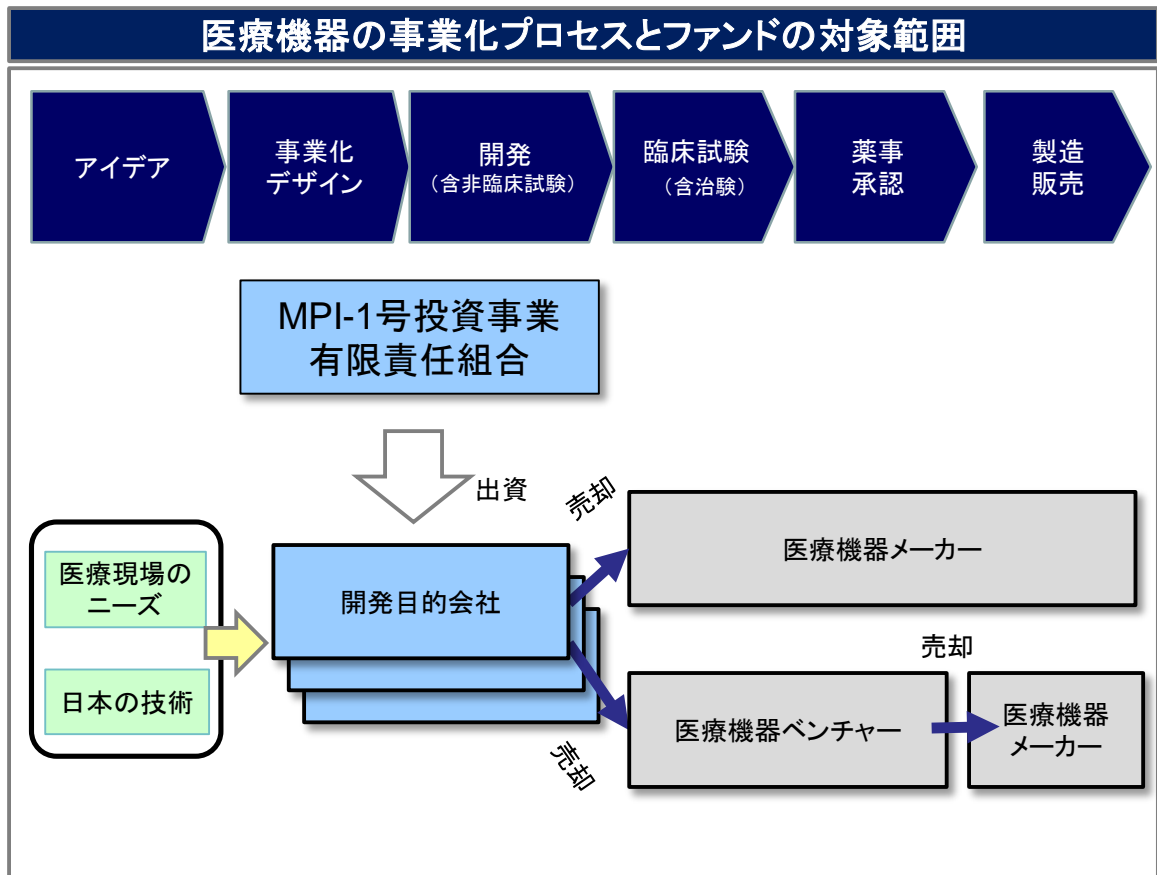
医療機器の事業化プロセスとファンドの対象範囲

アイデア

事業化
デザイン

開発
（含非臨床試験）

臨床試験
（含治験）

薬事
承認

製造
販売

MPI-1号投資事業
有限責任組合

出資

売却

医療機器メーカー

医療現場の
ニーズ

日本の技術

開発目的会社

売却

医療機器ベンチャー

医療機器
メーカー

売却